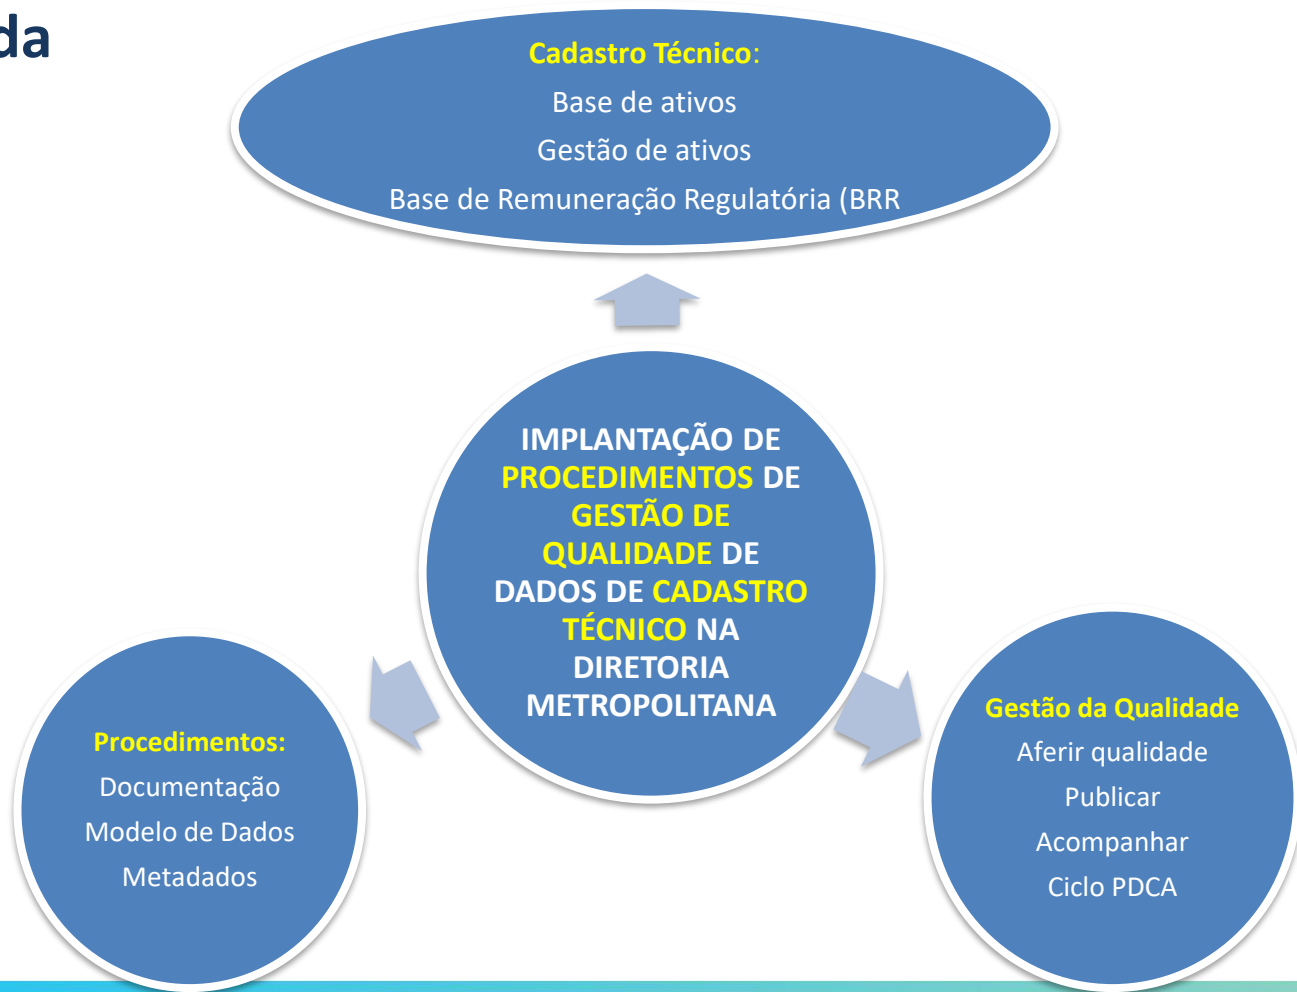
da

Cadastro Técnico:
Base de ativos
Gestão de ativos
Base de Remuneração Regulatória (BRR

IMPLANTAÇÃO DE PROCEDIMENTOS DE GESTÃO DE QUALIDADE DE DADOS DE CADASTRO TÉCNICO NA DIRETORIA METROPOLITANA

Procedimentos:
Documentação
Modelo de Dados
Metadados

Gestão da Qualidade
Aferir qualidade
Publicar
Acompanhar
Ciclo PDCA